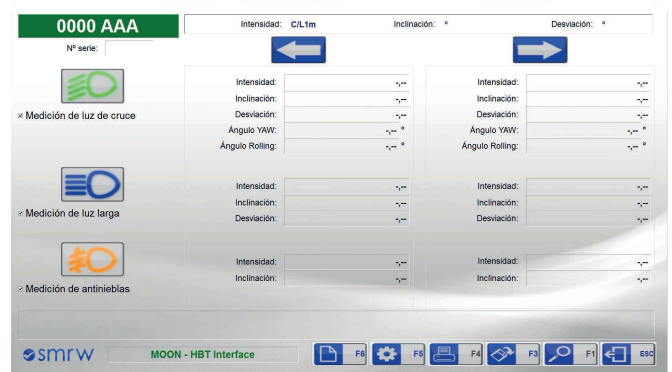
0000 AAA

Intensidad: C/L1m Inclinación: ° Desviación: °

Nº serie:

Medición de luz de cruce

| Intensidad: | -,-- |
|---|---|
| Inclinación: | -,-- |
| Desviación: | -,-- |
| Ángulo YAW: | -,-- ° |
| Ángulo Rolling: | -,-- ° |

| Intensidad: | -,-- |
|---|---|
| Inclinación: | -,-- |
| Desviación: | -,-- |
| Ángulo YAW: | -,-- ° |
| Ángulo Rolling: | -,-- ° |

Medición de luz larga

| Intensidad: | -,-- |
|---|---|
| Inclinación: | -,-- |
| Desviación: | -,-- |

| Intensidad: | -,-- |
|---|---|
| Inclinación: | -,-- |
| Desviación: | -,-- |

Medición de antinieblas

| Intensidad: | -,-- |
|---|---|
| Inclinación: | -,-- |

| Intensidad: | -,-- |
|---|---|
| Inclinación: | -,-- |

smrw

MOON - HBT Interface

F6 F5 F4 F3 F1 ESC